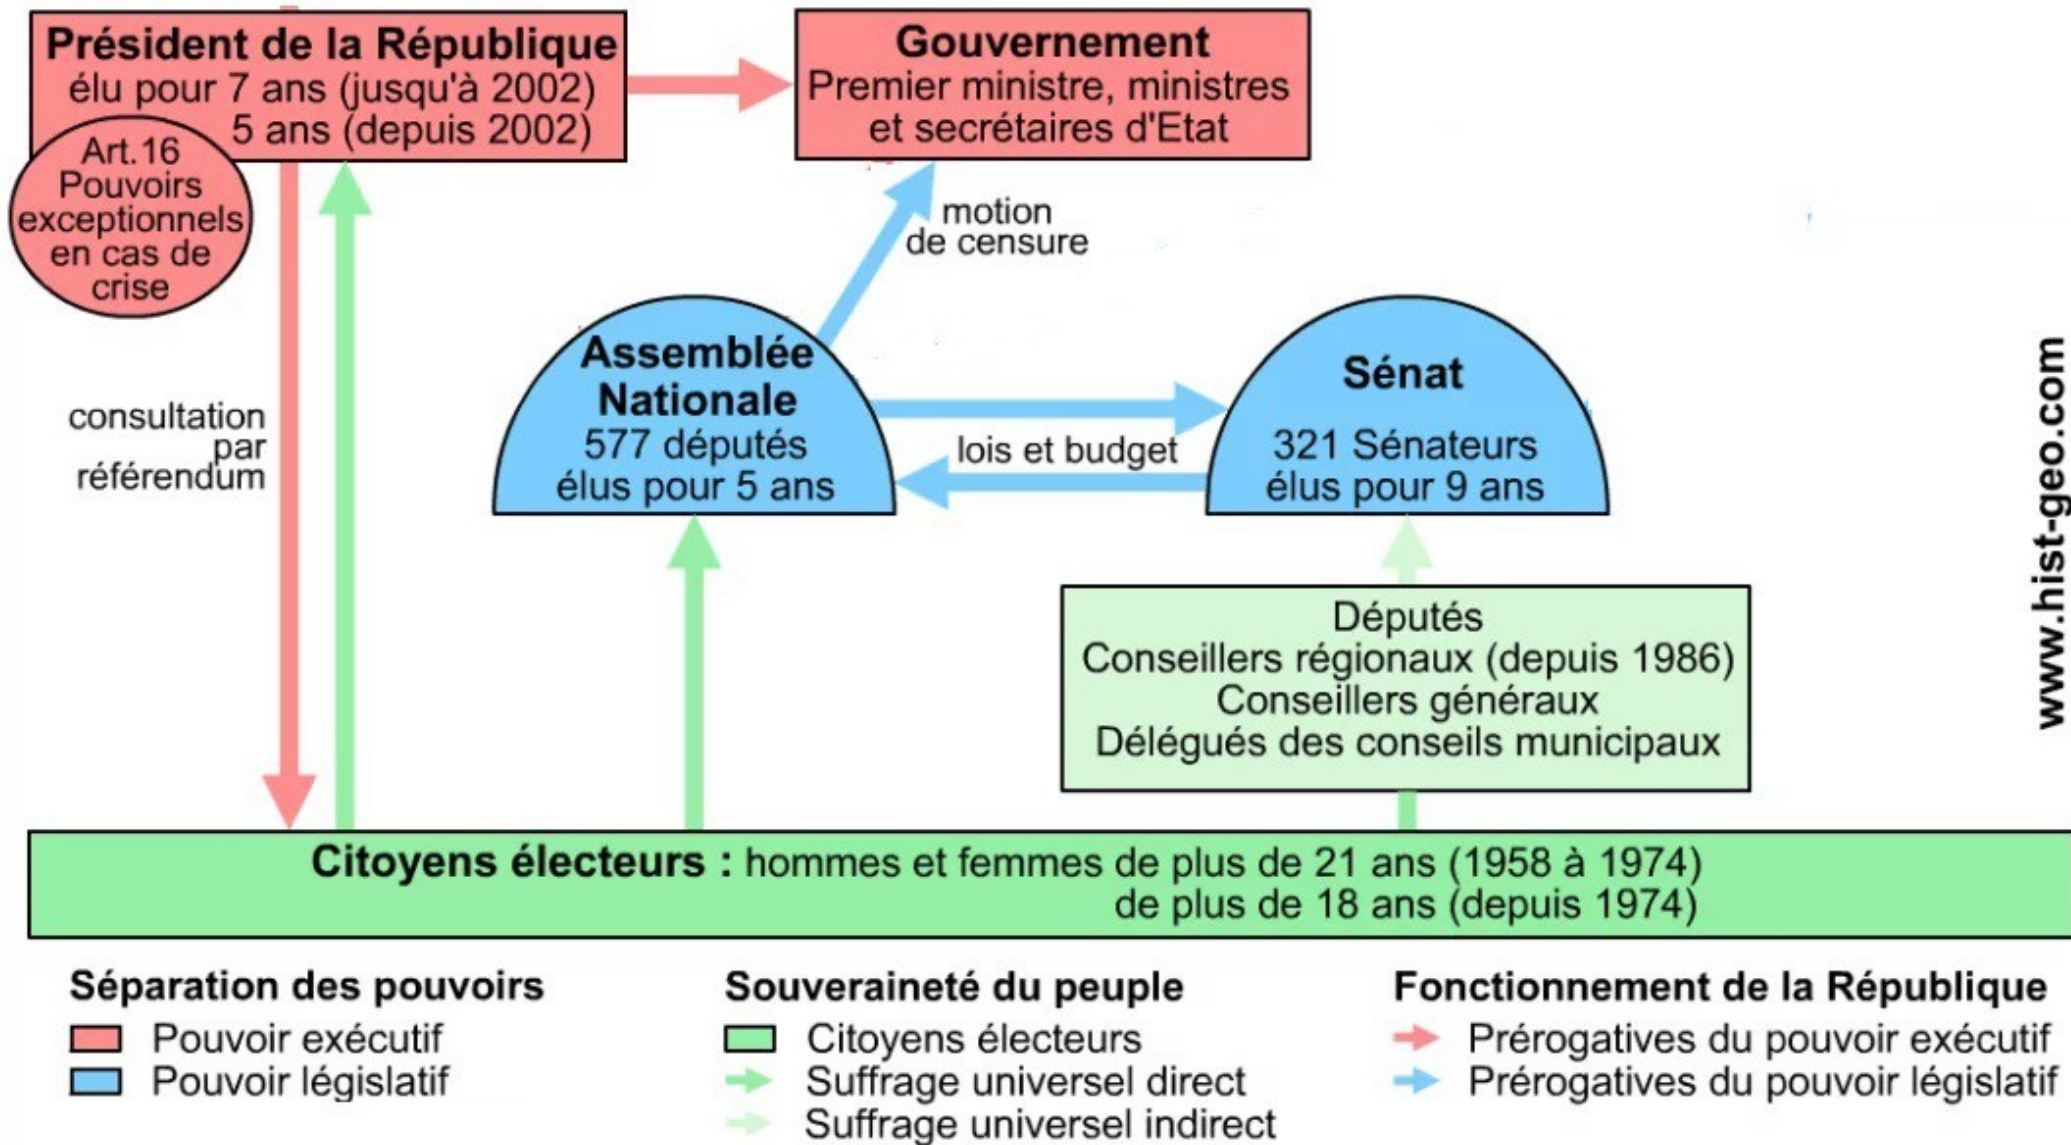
Président de la République
élu pour 7 ans (jusqu'à 2002)
5 ans (depuis 2002)

Art.16
Pouvoirs exceptionnels en cas de crise

Gouvernement
Premier ministre, ministres et secrétaires d'Etat

motion de censure

consultation par référendum

Assemblée Nationale
577 députés
élus pour 5 ans

lois et budget

Sénat
321 Sénateurs
élus pour 9 ans

Députés
Conseillers régionaux (depuis 1986)
Conseillers généraux
Délégués des conseils municipaux

www.hist-geo.com

Citoyens électeurs : hommes et femmes de plus de 21 ans (1958 à 1974)
de plus de 18 ans (depuis 1974)

Séparation des pouvoirs
Pouvoir exécutif
Pouvoir législatif

Souveraineté du peuple
Citoyens électeurs
Suffrage universel direct
Suffrage universel indirect

Fonctionnement de la République
Prérogatives du pouvoir exécutif
Prérogatives du pouvoir législatif